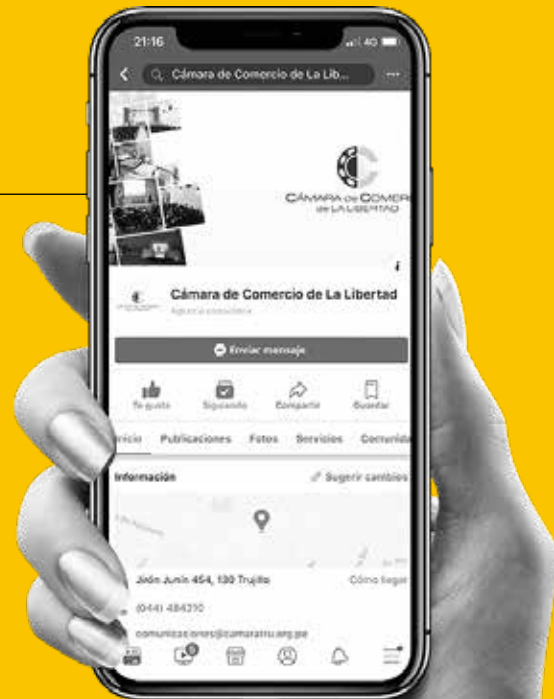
21:16

4G

Cámara de Comercio de La Lib...

CÁMARA DE COMERCIO DE LA LIBERTAD

Cámara de Comercio de La Libertad

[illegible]

Enviar mensaje

Te gusta

Siguiendo

Compartir

Guardar

Inicio

Publicaciones

Fotos

Servicios

Comunida

Información

Sugerir cambios

Jirón Junín 454, 130 Trujillo

Cómo llegar

(044) 484210

comunicaciones@camaratru.org.pe